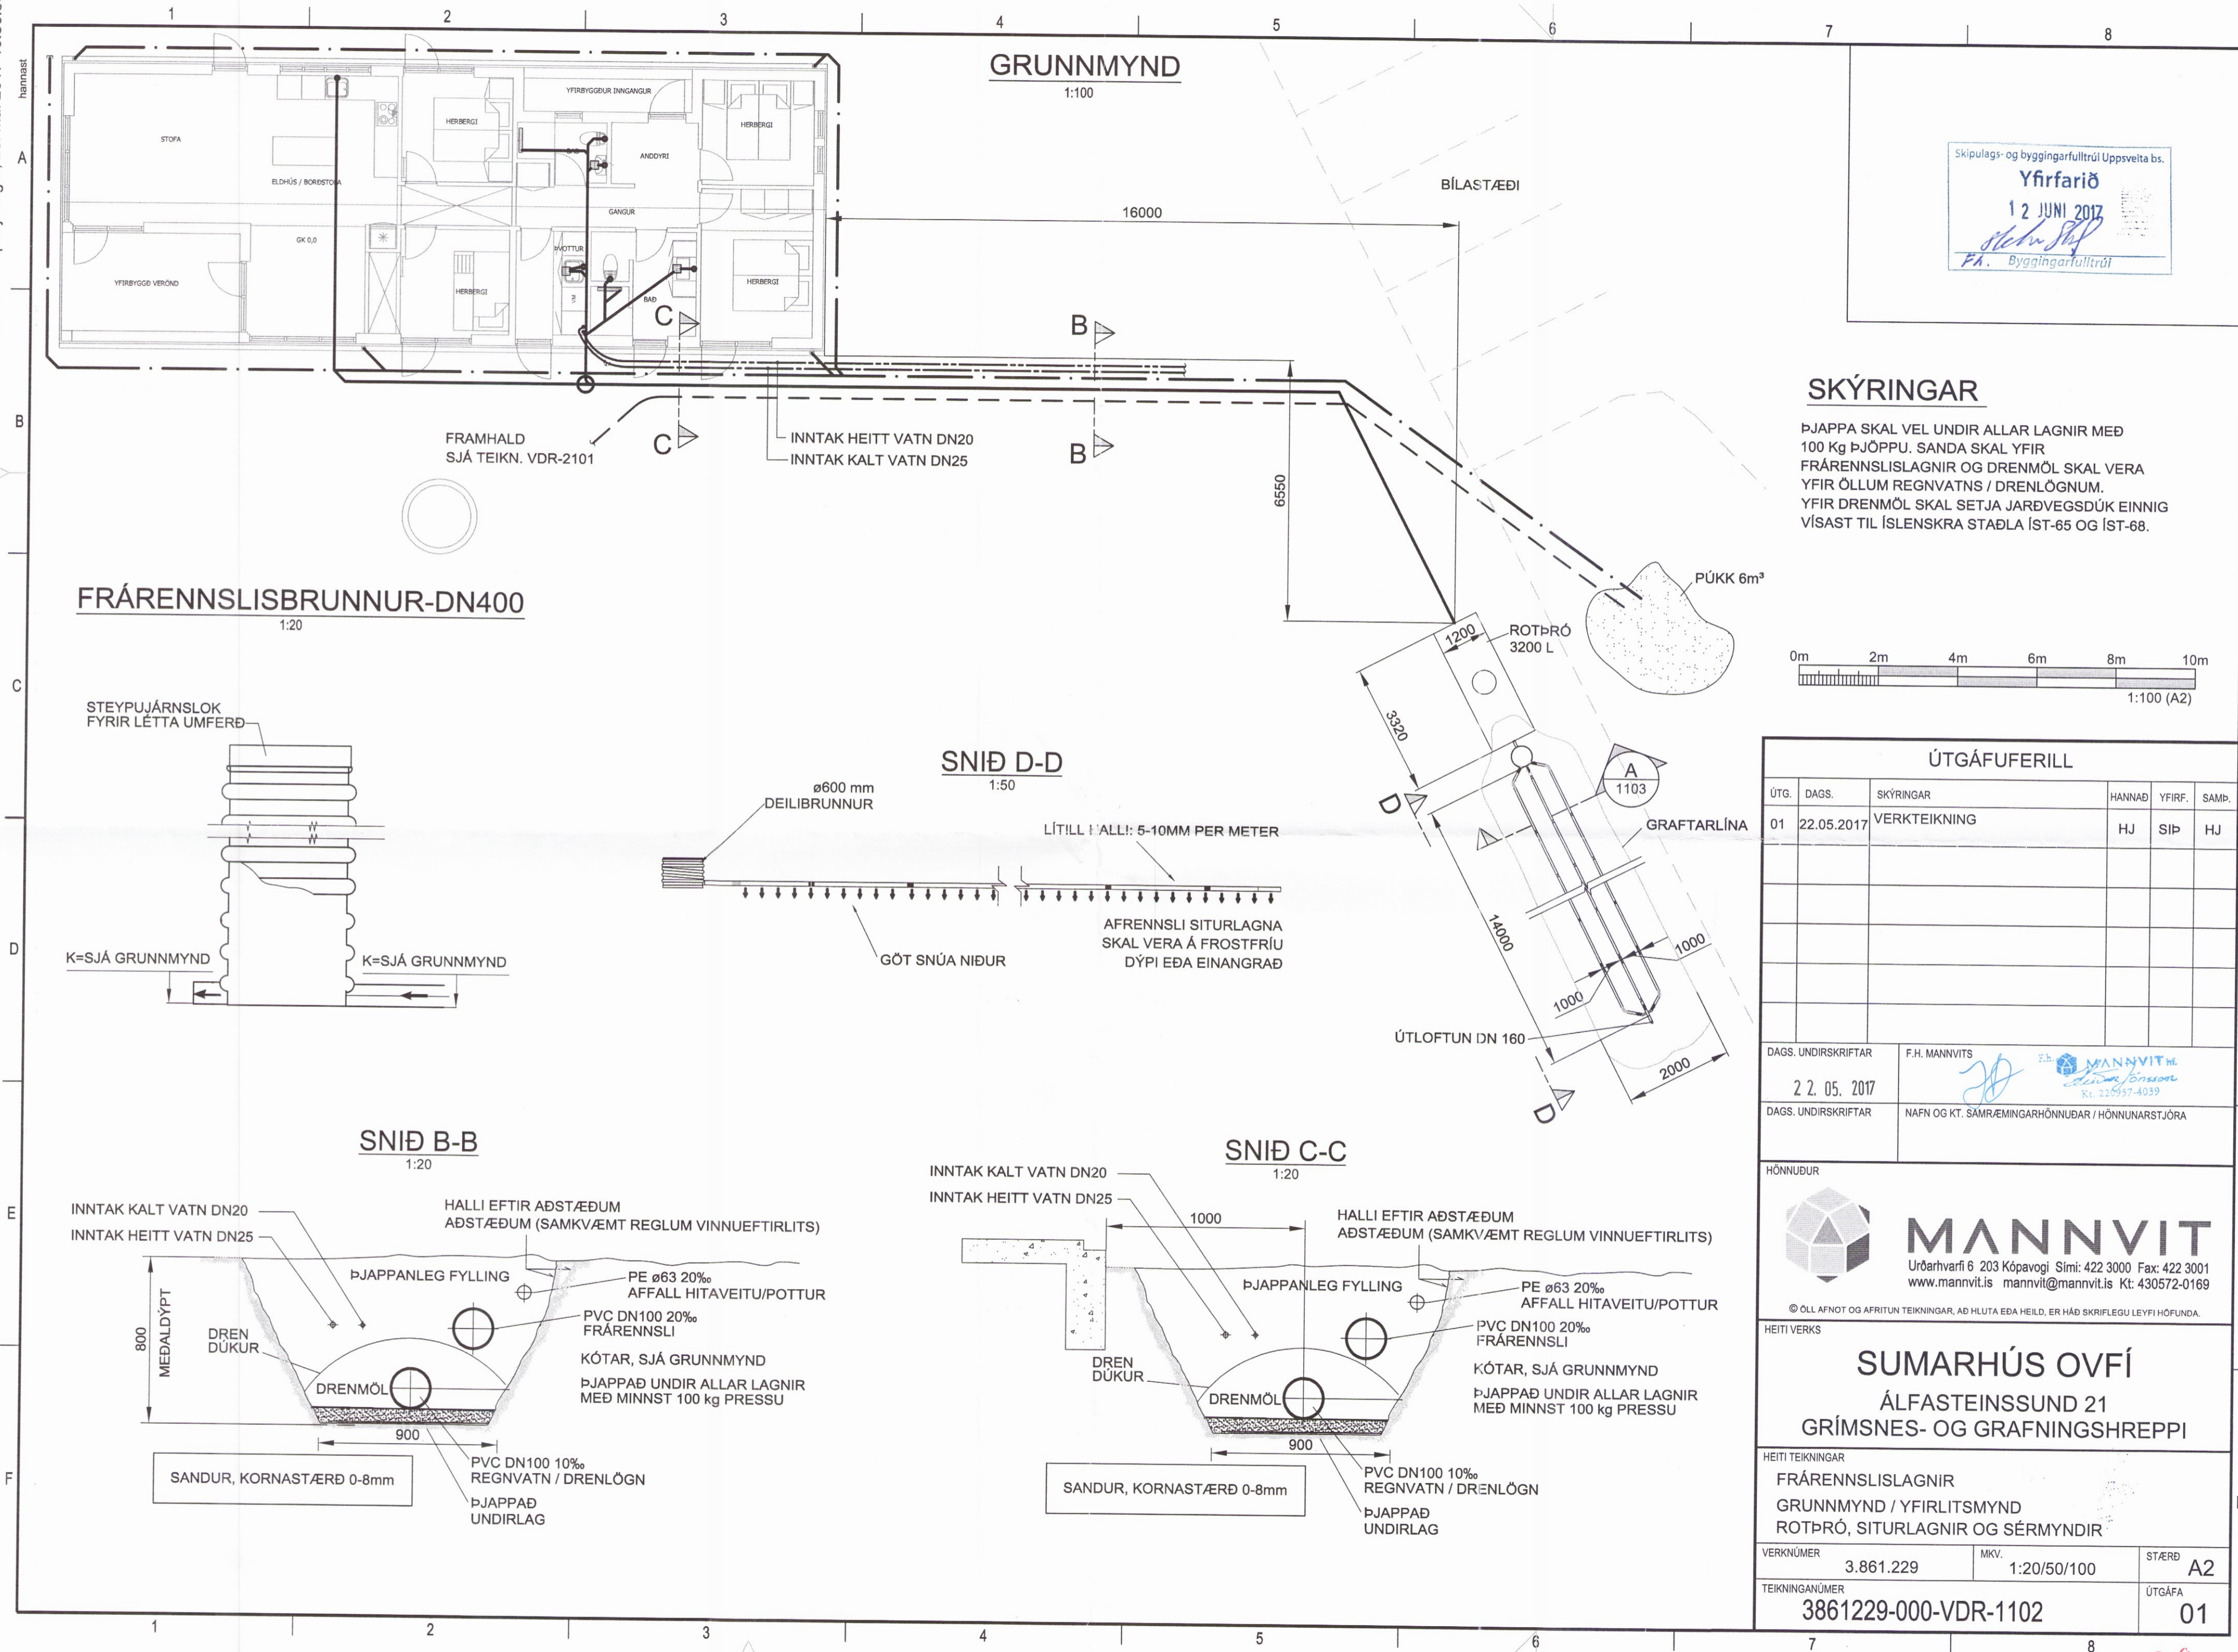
1 2 3 4 5 6 7 8

hannast

A
B
C
D
E
F

GRUNNMYND
1:100

YFIRBYGGÐUR INNGANGUR
HERBERGI
STOFA
ELDHÚS / BORÐSTOFA
ANDDYRI
HERBERGI
GANGUR
GK 0,0
ÞVOTTUR
YFIRBYGGÐ VERÖND
HERBERGI
BAÐ
HERBERGI

BÍLASTÆÐI
16000

C
B
C
B

FRAMHALD
SJÁ TEIKN. VDR-2101

INNTAK HEITT VATN DN20
INNTAK KALT VATN DN25

6550

PÚKK 6m³

1200
ROTÞRÓ
3200 L

3320

A
1103

D
GRAFTARLÍNA

14000
1000
1000
ÚTLOFTUN DN 160
2000
D

Skipulags- og byggingarfulltrúi Uppsveita bs.
Yfirfarið
12 JUNI 2017
F.h. Byggingarfulltrúi

SKÝRINGAR
ÞJAPPA SKAL VEL UNDIR ALLAR LAGNIR MEÐ 100 Kg ÞJÖPPU. SANDA SKAL YFIR FRÁRENNSLISLAGNIR OG DRENMÖL SKAL VERA YFIR ÖLLUM REGNVATNS / DRENLÖGNUM.
YFIR DRENMÖL SKAL SETJA JARÐVEGSDÚK EINNIG VÍSAST TIL ÍSLENSKRA STAÐLA ÍST-65 OG ÍST-68.

0m 2m 4m 6m 8m 10m
1:100 (A2)

FRÁRENNSLISBRUNNUR-DN400
1:20

STEYPUJÁRNSLOK
FYRIR LÉTTA UMFERÐ

K=SJÁ GRUNNMYND
K=SJÁ GRUNNMYND

SNIÐ D-D
1:50

ø600 mm
DEILIBRUNNUR

LÍTILL HALLI: 5-10MM PER METER

AFRENNSLI SITURLAGNA
SKAL VERA Á FROSTFRÍU
DÝPI EÐA EINANGRAÐ

GÖT SNÚA NIÐUR

SNIÐ B-B
1:20

INNTAK KALT VATN DN20
INNTAK HEITT VATN DN25
HALLI EFTIR AÐSTÆÐUM
AÐSTÆÐUM (SAMKVÆMT REGLUM VINNUEFTIRLITS)
ÞJAPPANLEG FYLLING
PE ø63 20‰
AFFALL HITAVEITU/POTTUR
PVC DN100 20‰
FRÁRENNSLI
800
MEÐALDÝPT
DREN
DÚKUR
DRENMÖL
KÓTAR, SJÁ GRUNNMYND
ÞJAPPAÐ UNDIR ALLAR LAGNIR
MEÐ MINNST 100 kg PRESSU
900
SANDUR, KORNASTÆRÐ 0-8mm
PVC DN100 10‰
REGNVATN / DRENLÖGN
ÞJAPPAÐ
UNDIRLAG

SNIÐ C-C
1:20

INNTAK KALT VATN DN20
INNTAK HEITT VATN DN25
1000
HALLI EFTIR AÐSTÆÐUM
AÐSTÆÐUM (SAMKVÆMT REGLUM VINNUEFTIRLITS)
ÞJAPPANLEG FYLLING
PE ø63 20‰
AFFALL HITAVEITU/POTTUR
PVC DN100 20‰
FRÁRENNSLI
DREN
DÚKUR
DRENMÖL
KÓTAR, SJÁ GRUNNMYND
ÞJAPPAÐ UNDIR ALLAR LAGNIR
MEÐ MINNST 100 kg PRESSU
900
SANDUR, KORNASTÆRÐ 0-8mm
PVC DN100 10‰
REGNVATN / DRENLÖGN
ÞJAPPAÐ
UNDIRLAG

ÚTGÁFUFERILL
| ÚTG. | DAGS. | SKÝRINGAR | HANNAÐ | YFIRF. | SAMÞ. |
|---|---|---|---|---|---|
| 01 | 22.05.2017 | VERKTEIKNING | HJ | SIÞ | HJ |

DAGS. UNDIRSKRIFTAR
22. 05. 2017
F.H. MANNVITS
F.h. MANNVIT hf.
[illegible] Jónsson
Kt. 220957-4039
DAGS. UNDIRSKRIFTAR
NAFN OG KT. SAMRÆMINGARHÖNNUÐAR / HÖNNUNARSTJÓRA

HÖNNUÐUR
MANNVIT
Urðarhvarfi 6 203 Kópavogi Sími: 422 3000 Fax: 422 3001
www.mannvit.is mannvit@mannvit.is Kt: 430572-0169
© ÖLL AFNOT OG AFRITUN TEIKNINGAR, AÐ HLUTA EÐA HEILD, ER HÁÐ SKRIFLEGU LEYFI HÖFUNDA.

HEITI VERKS
SUMARHÚS OVFÍ
ÁLFASTEINSSUND 21
GRÍMSNES- OG GRAFNINGSHREPPI

HEITI TEIKNINGAR
FRÁRENNSLISLAGNIR
GRUNNMYND / YFIRLITSMYND
ROTÞRÓ, SITURLAGNIR OG SÉRMYNDIR

VERKNÚMER
3.861.229
MKV.
1:20/50/100
STÆRÐ
A2
TEIKNINGANÚMER
3861229-000-VDR-1102
ÚTGÁFA
01